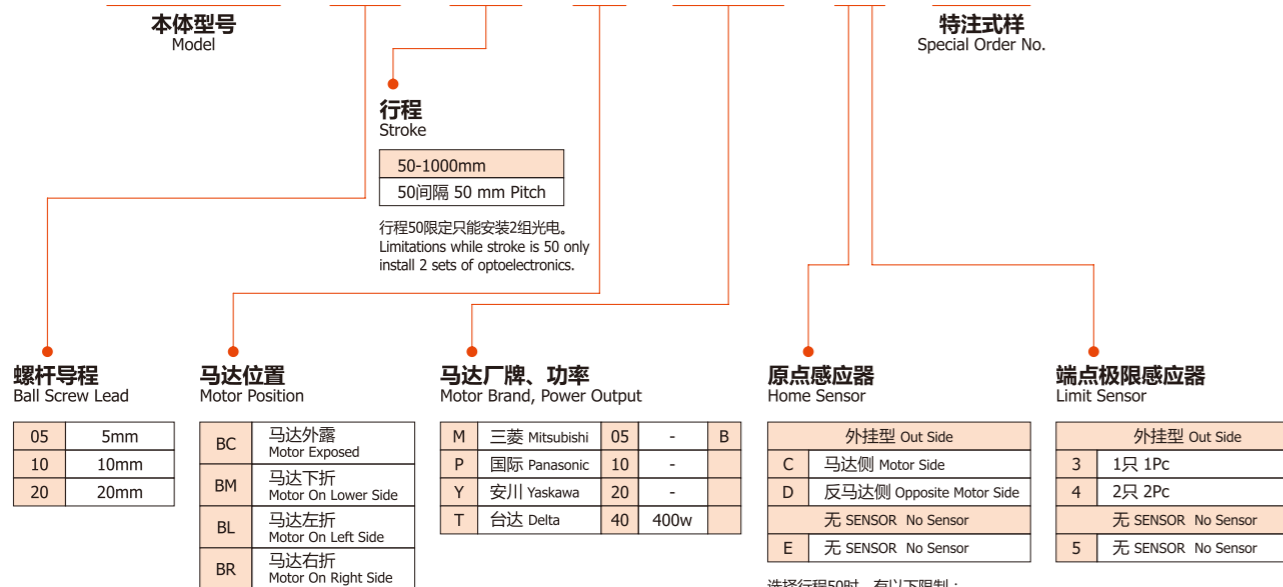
本体型号
Model

特注式样
Special Order No.

行程
Stroke

| 50-1000mm |
|---|
| 50间隔 50 mm Pitch |

行程50限定只能安装2组光电。
Limitations while stroke is 50 only install 2 sets of optoelectronics.

螺杆导程
Ball Screw Lead

| 05 | 5mm |
|---|---|
| 10 | 10mm |
| 20 | 20mm |

马达位置
Motor Position

| BC | 马达外露 Motor Exposed |
|---|---|
| BM | 马达下折 Motor On Lower Side |
| BL | 马达左折 Motor On Left Side |
| BR | 马达右折 Motor On Right Side |

马达厂牌、功率
Motor Brand, Power Output

| M | 三菱 Mitsubishi | 05 | - | B |
|---|---|---|---|---|
| P | 国际 Panasonic | 10 | - | |
| Y | 安川 Yaskawa | 20 | - | |
| T | 台达 Delta | 40 | 400w | |

原点感应器
Home Sensor

| 外挂型 Out Side | |
|---|---|
| C | 马达侧 Motor Side |
| D | 反马达侧 Opposite Motor Side |
| 无 SENSOR No Sensor | |
| E | 无 SENSOR No Sensor |

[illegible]

端点极限感应器
Limit Sensor

| 外挂型 Out Side | |
|---|---|
| 3 | 1只 1Pc |
| 4 | 2只 2Pc |
| 无 SENSOR No Sensor | |
| 5 | 无 SENSOR No Sensor |